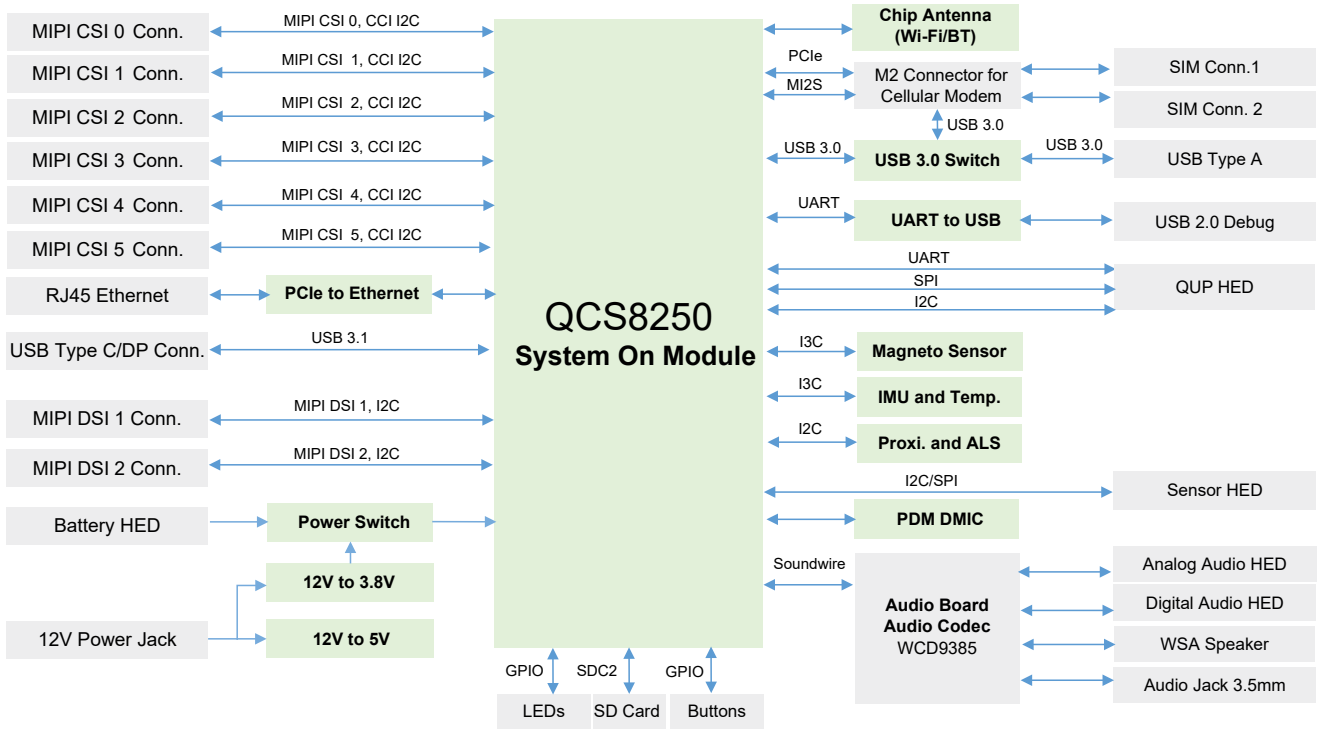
MIPI CSI 0 Conn.
MIPI CSI 0, CCI I2C
MIPI CSI 1 Conn.
MIPI CSI 1, CCI I2C
MIPI CSI 2 Conn.
MIPI CSI 2, CCI I2C
MIPI CSI 3 Conn.
MIPI CSI 3, CCI I2C
MIPI CSI 4 Conn.
MIPI CSI 4, CCI I2C
MIPI CSI 5 Conn.
MIPI CSI 5, CCI I2C
RJ45 Ethernet
PCIe to Ethernet
USB Type C/DP Conn.
USB 3.1
MIPI DSI 1 Conn.
MIPI DSI 1, I2C
MIPI DSI 2 Conn.
MIPI DSI 2, I2C
Battery HED
Power Switch
12V to 3.8V
12V Power Jack
12V to 5V

QCS8250
System On Module

GPIO
LEDs
SDC2
SD Card
GPIO
Buttons

Chip Antenna (Wi-Fi/BT)
PCIe
MI2S
M2 Connector for Cellular Modem
SIM Conn.1
SIM Conn. 2
USB 3.0
USB 3.0
USB 3.0 Switch
USB 3.0
USB Type A
UART
UART to USB
USB 2.0 Debug
UART
SPI
I2C
QUP HED
I3C
Magneto Sensor
I3C
IMU and Temp.
I2C
Proxi. and ALS
I2C/SPI
Sensor HED
PDM DMIC
Soundwire
Audio Board
Audio Codec
WCD9385
Analog Audio HED
Digital Audio HED
WSA Speaker
Audio Jack 3.5mm